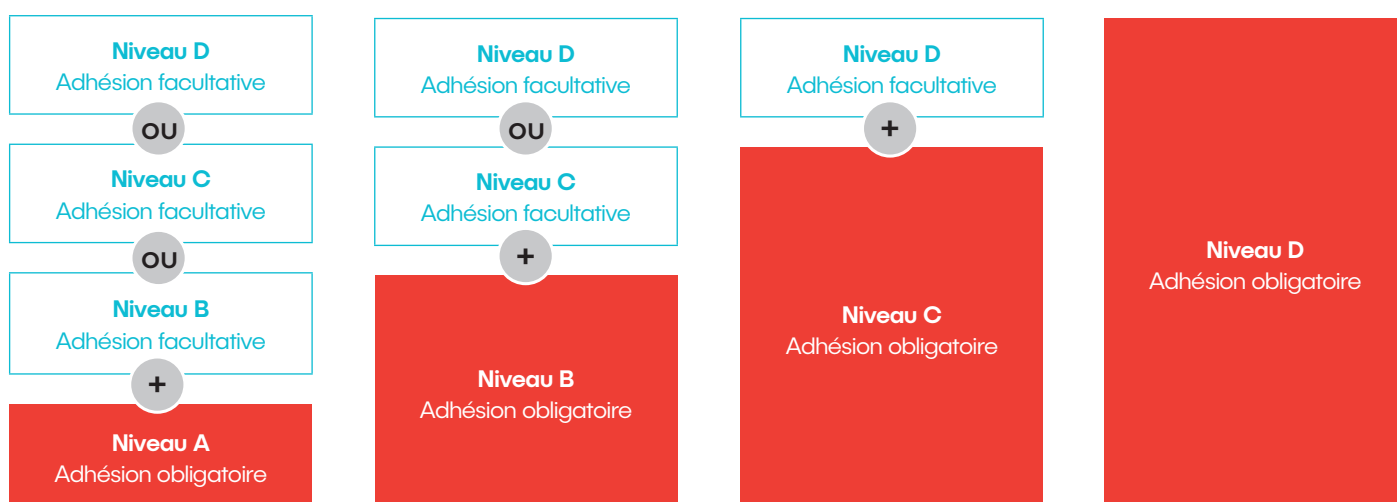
Niveau D
Adhésion facultative

OU

Niveau C
Adhésion facultative

OU

Niveau B
Adhésion facultative

+

Niveau A
Adhésion obligatoire

Niveau D
Adhésion facultative

OU

Niveau C
Adhésion facultative

+

Niveau B
Adhésion obligatoire

Niveau D
Adhésion facultative

+

Niveau C
Adhésion obligatoire

Niveau D
Adhésion obligatoire